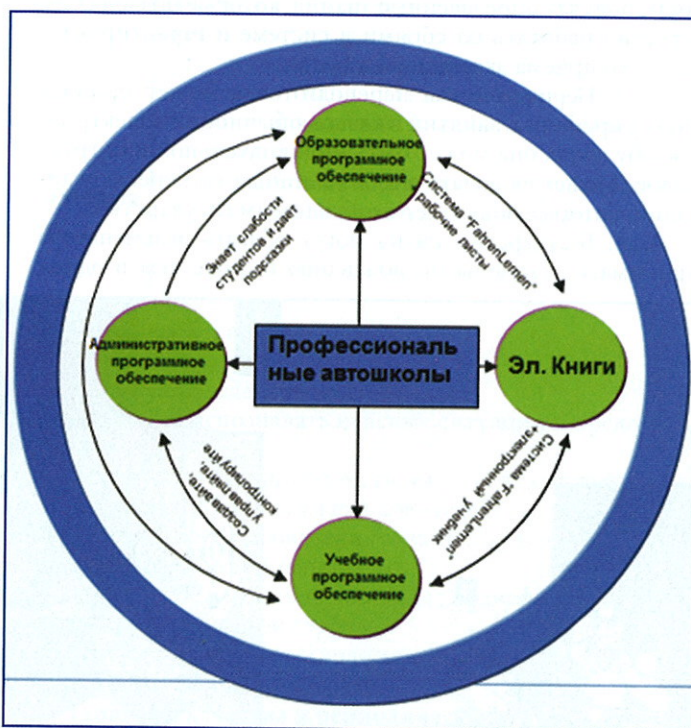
Образовательное программное обеспечение

Знает слабости студентов и дает подсказки

Система "FahrenLernen" рабочие листы

Административное программное обеспечение

Профессиональные автошколы

Эл. Книги

Создавайте, управляйте, контролируйте

Система "FahrenLernen" +электронный учебник

Учебное программное обеспечение